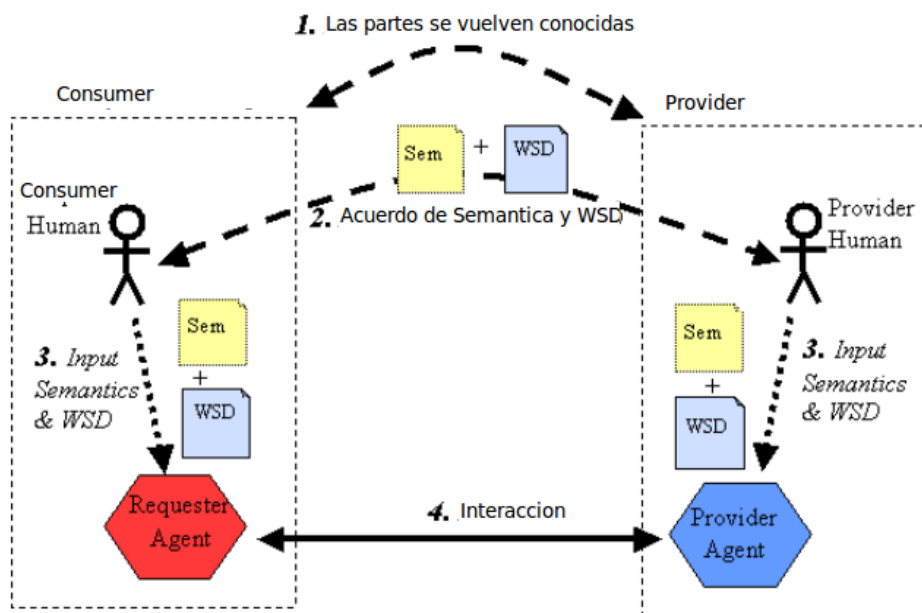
1. Las partes se vuelven conocidas

Consumer

Provider

Sem + WSD

Consumer Human

2. Acuerdo de Semantica y WSD

Provider Human

Sem + WSD

3. Input Semantics & WSD

Sem + WSD

3. Input Semantics & WSD

Requester Agent

4. Interaccion

Provider Agent